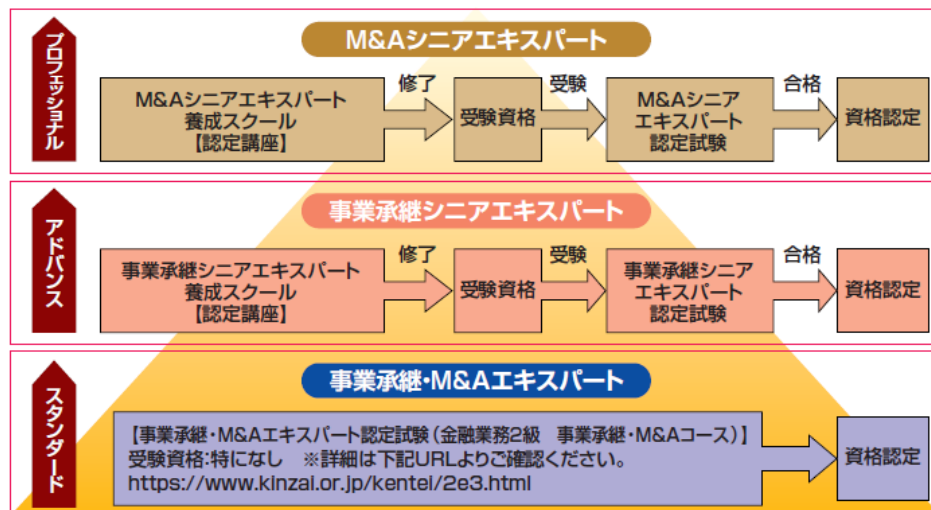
プロフェッショナル

M&Aシニアエキスパート

M&Aシニアエキスパート養成スクール【認定講座】

修了

受験資格

受験

M&Aシニアエキスパート認定試験

合格

資格認定

アドバンス

事業承継シニアエキスパート

事業承継シニアエキスパート養成スクール【認定講座】

修了

受験資格

受験

事業承継シニアエキスパート認定試験

合格

資格認定

スタンダード

事業承継・M&Aエキスパート

【事業承継・M&Aエキスパート認定試験（金融業務2級　事業承継・M&Aコース）】
受験資格:特になし　※詳細は下記URLよりご確認ください。
https://www.kinzai.or.jp/kentei/2e3.html

資格認定